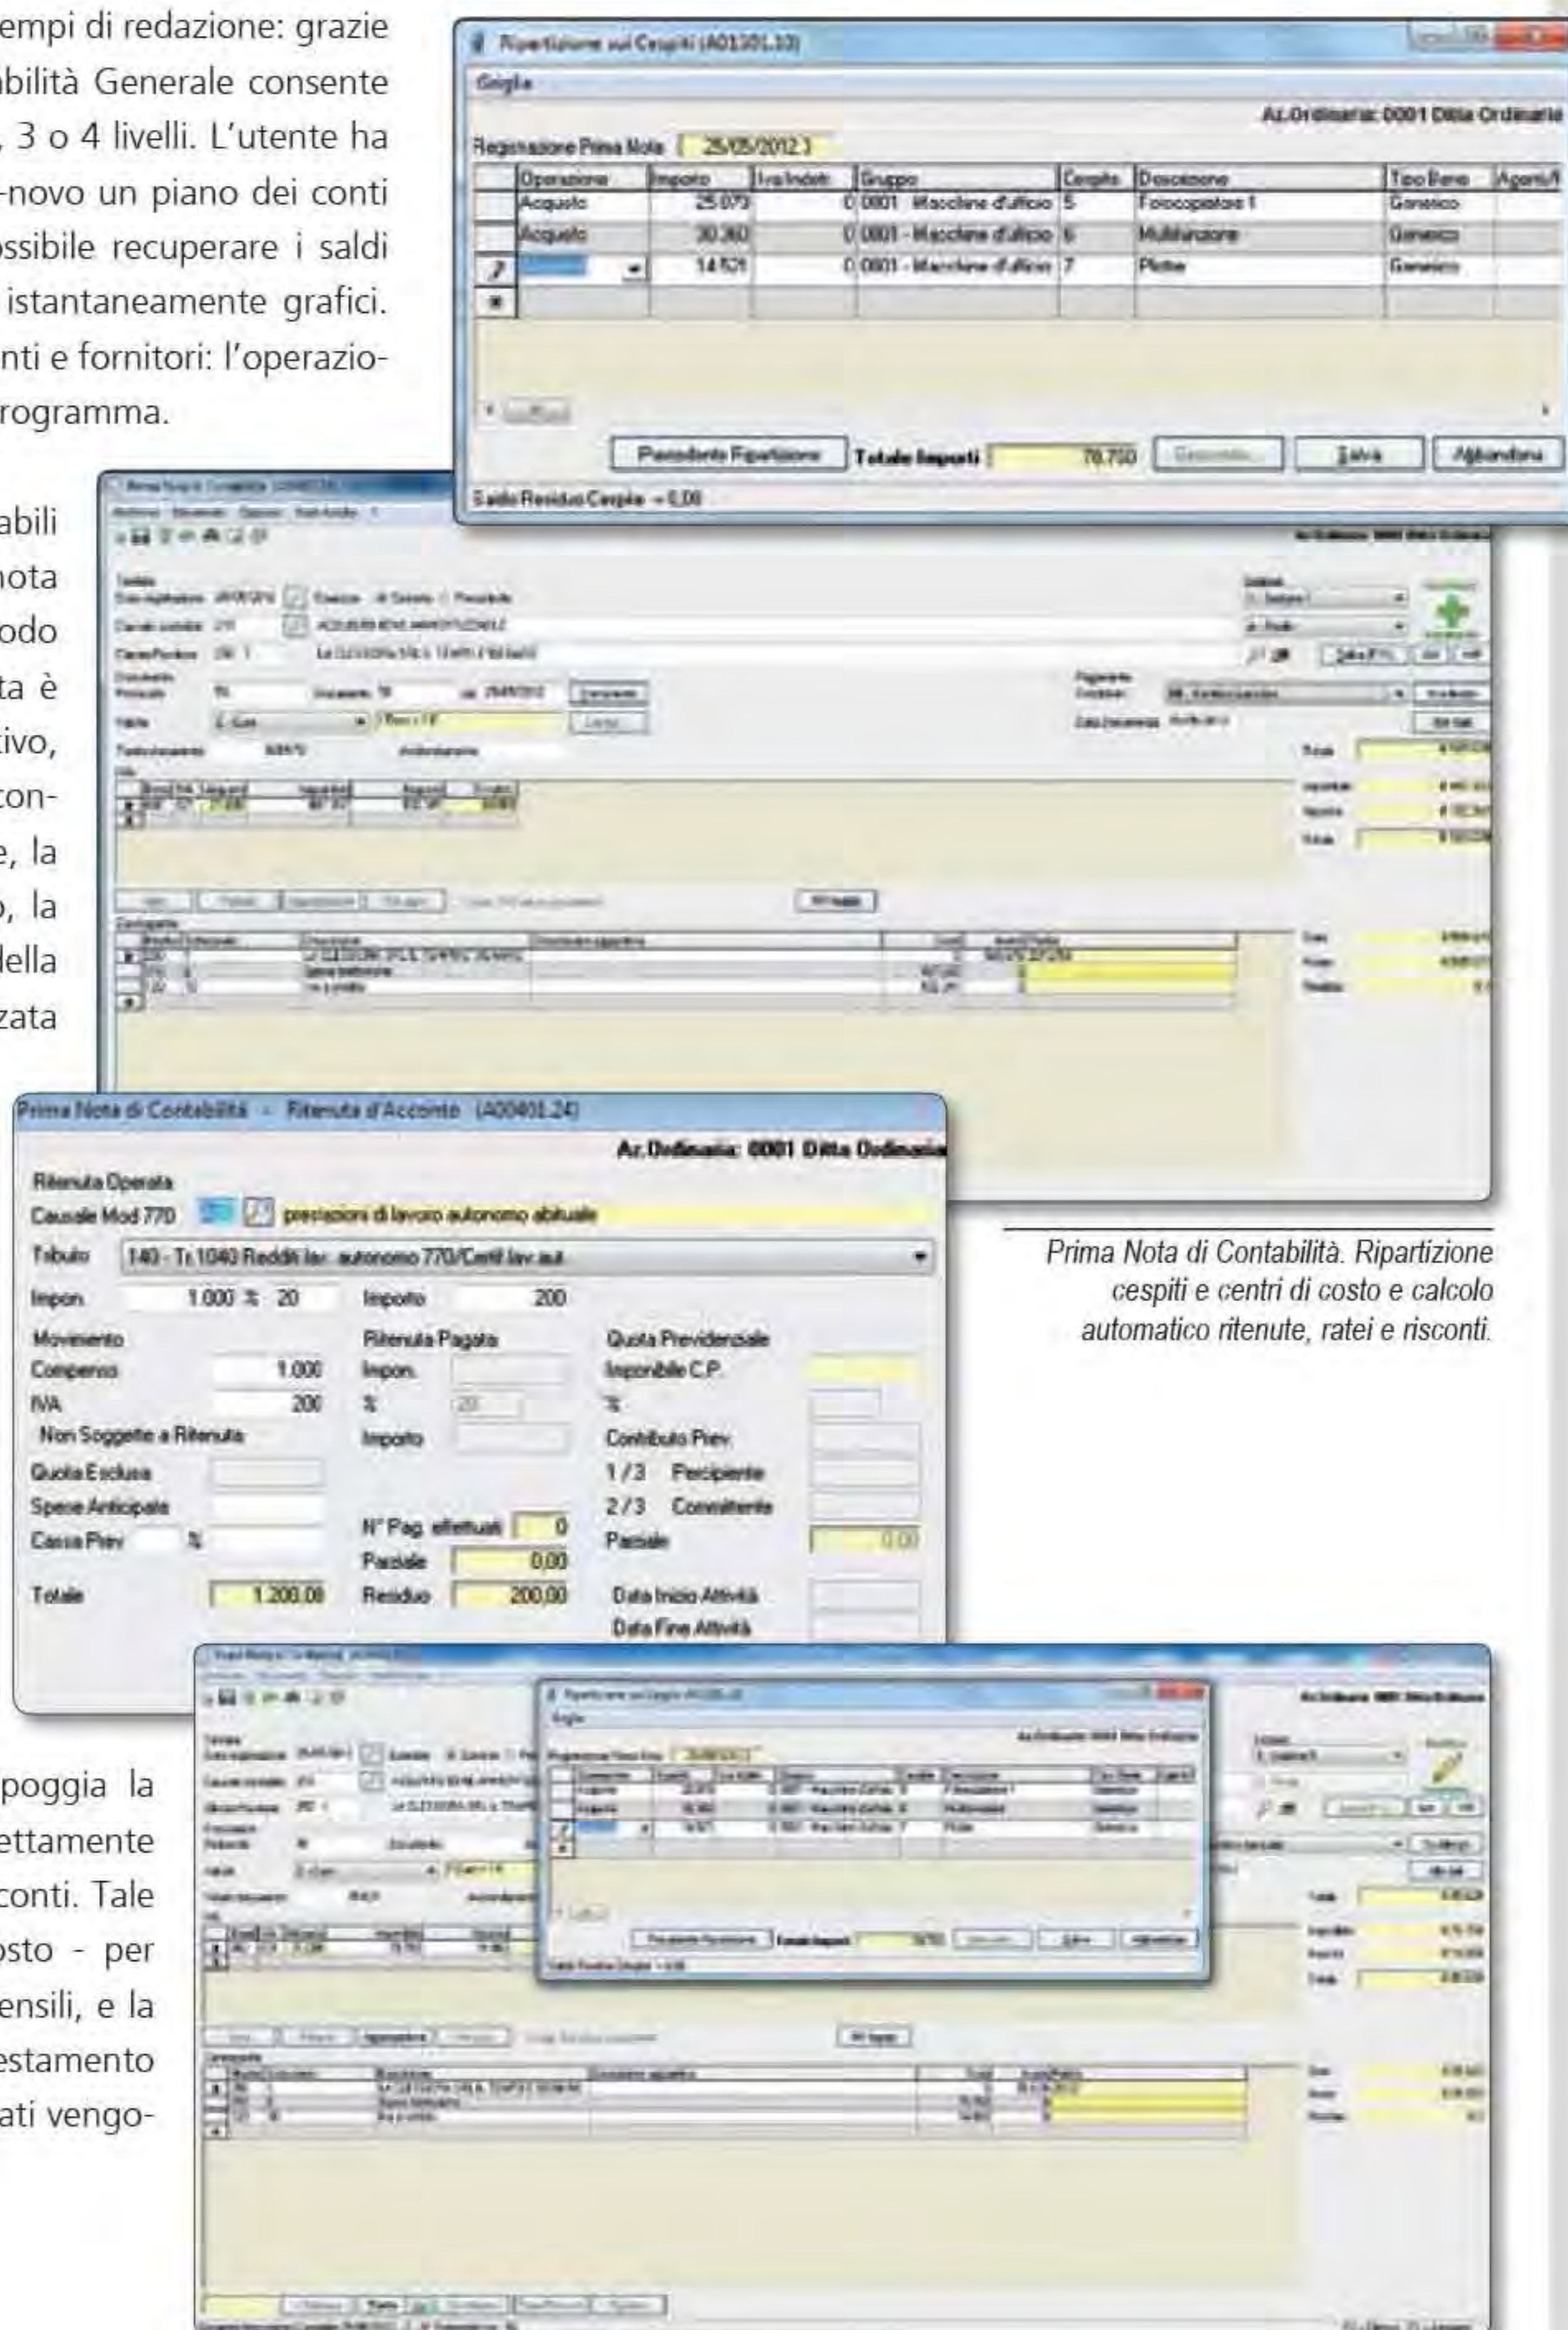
empi di redazione: grazie abilità Generale consente , 3 o 4 livelli. L'utente ha -novo un piano dei conti ossibile recuperare i saldi istantaneamente grafici. nti e fornitori: l'operazio- rogramma.

abili nota odo ta è tivo, con- e, la o, la della zata

poggia la ettamente conti. Tale osto - per ensili, e la estamento ati vengo-

Ripartizione sui Cespiti (A01301.10)

Griglia

Az.Ordinaria: 0001 Ditta Ordinaria

Registrazione Prima Nota [ 25/05/2012 ]

| | Operazione | Importo | Iva Indetr. | Gruppo | Cespite | Descrizione | Tipo Bene | Agenti |
|---|---|---|---|---|---|---|---|---|
| | Acquisto | 25.073 | 0 | 0001 - Macchine d'ufficio | 5 | Fotocopiatore 1 | Generico | |
| | Acquisto | 30.360 | 0 | 0001 - Macchine d'ufficio | 6 | Multifunzione | Generico | |
| | | 14.521 | 0 | 0001 - Macchine d'ufficio | 7 | Plotter | Generico | |
| * | | | | | | | | |

Precedente Ripartizione | Totale Importi 70.750 | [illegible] | Salva | Abbandona

Saldo Residuo Cespite = 0,00

Prima Nota di Contabilità - Ritenuta d'Acconto (A00401.24)

Az.Ordinaria: 0001 Ditta Ordinaria

Ritenuta Operata
Causale Mod 770 prestazioni di lavoro autonomo abituale
Tabulo 140 - Tr.1040 Redditi lav. autonomo 770/Certif.lav.aut.
Impon. 1.000 % 20 Importo 200
Movimento
Compenso 1.000
IVA 200
Non Soggetto a Ritenuta
Quota Esclusa
Spese Anticipate
Cassa Prev %
Totale 1.200,00
Ritenuta Pagata
Impon.
% 20
Importo
N° Pag. effettuati 0
Parziale 0,00
Residuo 200,00
Quota Previdenziale
Imponibile C.P.
%
Contributo Prev.
1/3 Percipiente
2/3 Committente
Parziale 0,00
Data Inizio Attività
Data Fine Attività

Prima Nota di Contabilità. Ripartizione cespiti e centri di costo e calcolo automatico ritenute, ratei e risconti.